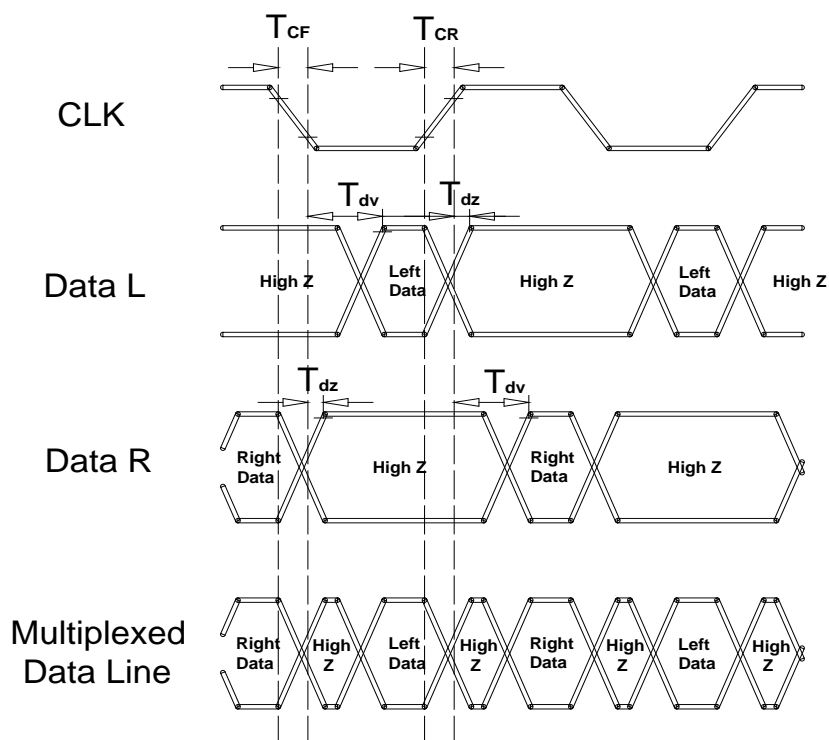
$T_{CF}$

$T_{CR}$

CLK

$T_{dv}$

$T_{dz}$

Data L

High Z

Left Data

High Z

Left Data

High Z

$T_{dz}$

$T_{dv}$

Data R

Right Data

High Z

Right Data

High Z

Multiplexed Data Line

Right Data

High Z

Left Data

High Z

Right Data

High Z

Left Data

High Z